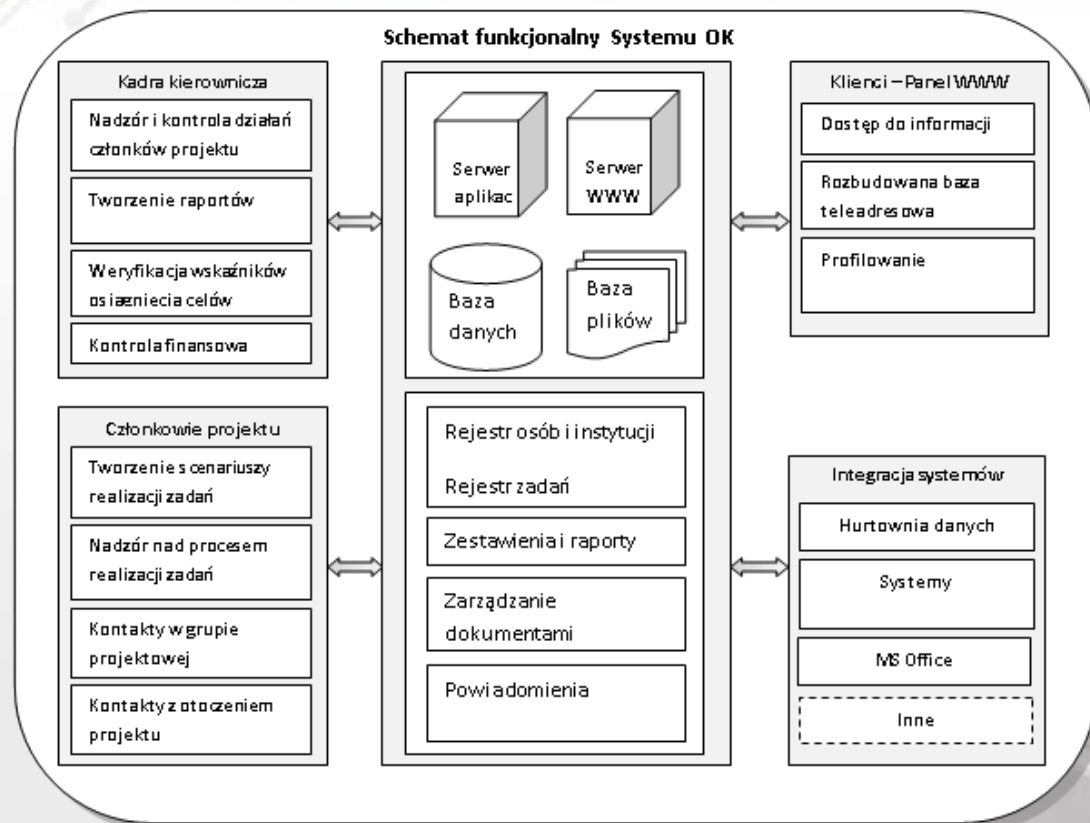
Schemat funkcjonalny Systemu OK

Kadra kierownicza

Nadzór i kontrola działań członków projektu

Tworzenie raportów

Weryfikacja wskaźników osiaeniecia celów

Kontrola finansowa

Serwer aplikac

Serwer WWW

Baza danych

Baza plików

Klienci – Panel WWW

Dostęp do informacji

Rozbudowana baza teleadresowa

Profilowanie

Członkowie projektu

Tworzenie scenariuszy realizacji zadań

Nadzór nad procesem realizacji zadań

Kontakty w grupie projektowej

Kontakty z otoczeniem projektu

Rejestr osób i instytucji

Rejestr zadań

Zestawienia i raporty

Zarządzanie dokumentami

Powiadomienia

Integracja systemów

Hurtownia danych

Systemy

MS Office

Inne